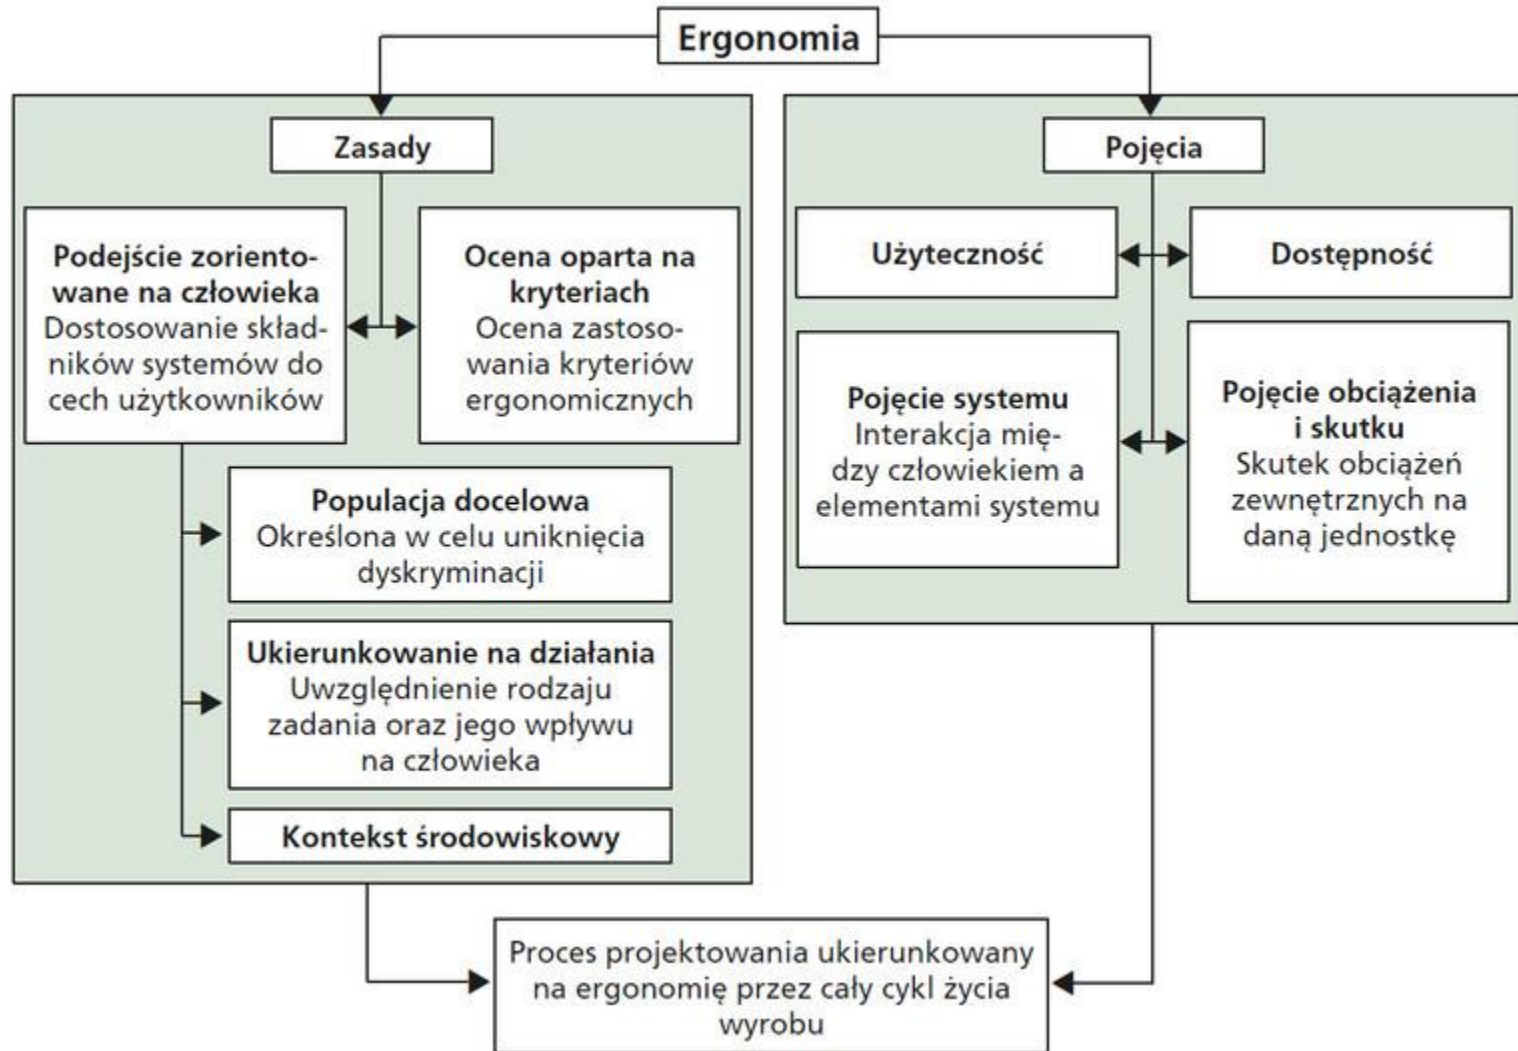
Ergonomia

Zasady

Podejście zorientowane na człowieka
Dostosowanie składników systemów do cech użytkowników

Ocena oparta na kryteriach
Ocena zastosowania kryteriów ergonomicznych

Populacja docelowa
Określona w celu uniknięcia dyskryminacji

Ukierunkowanie na działania
Uwzględnienie rodzaju zadania oraz jego wpływu na człowieka

Kontekst środowiskowy

Pojęcia

Użyteczność

Dostępność

Pojęcie systemu
Interakcja między człowiekiem a elementami systemu

Pojęcie obciążenia i skutku
Skutek obciążeń zewnętrznych na daną jednostkę

Proces projektowania ukierunkowany na ergonomię przez cały cykl życia wyrobu